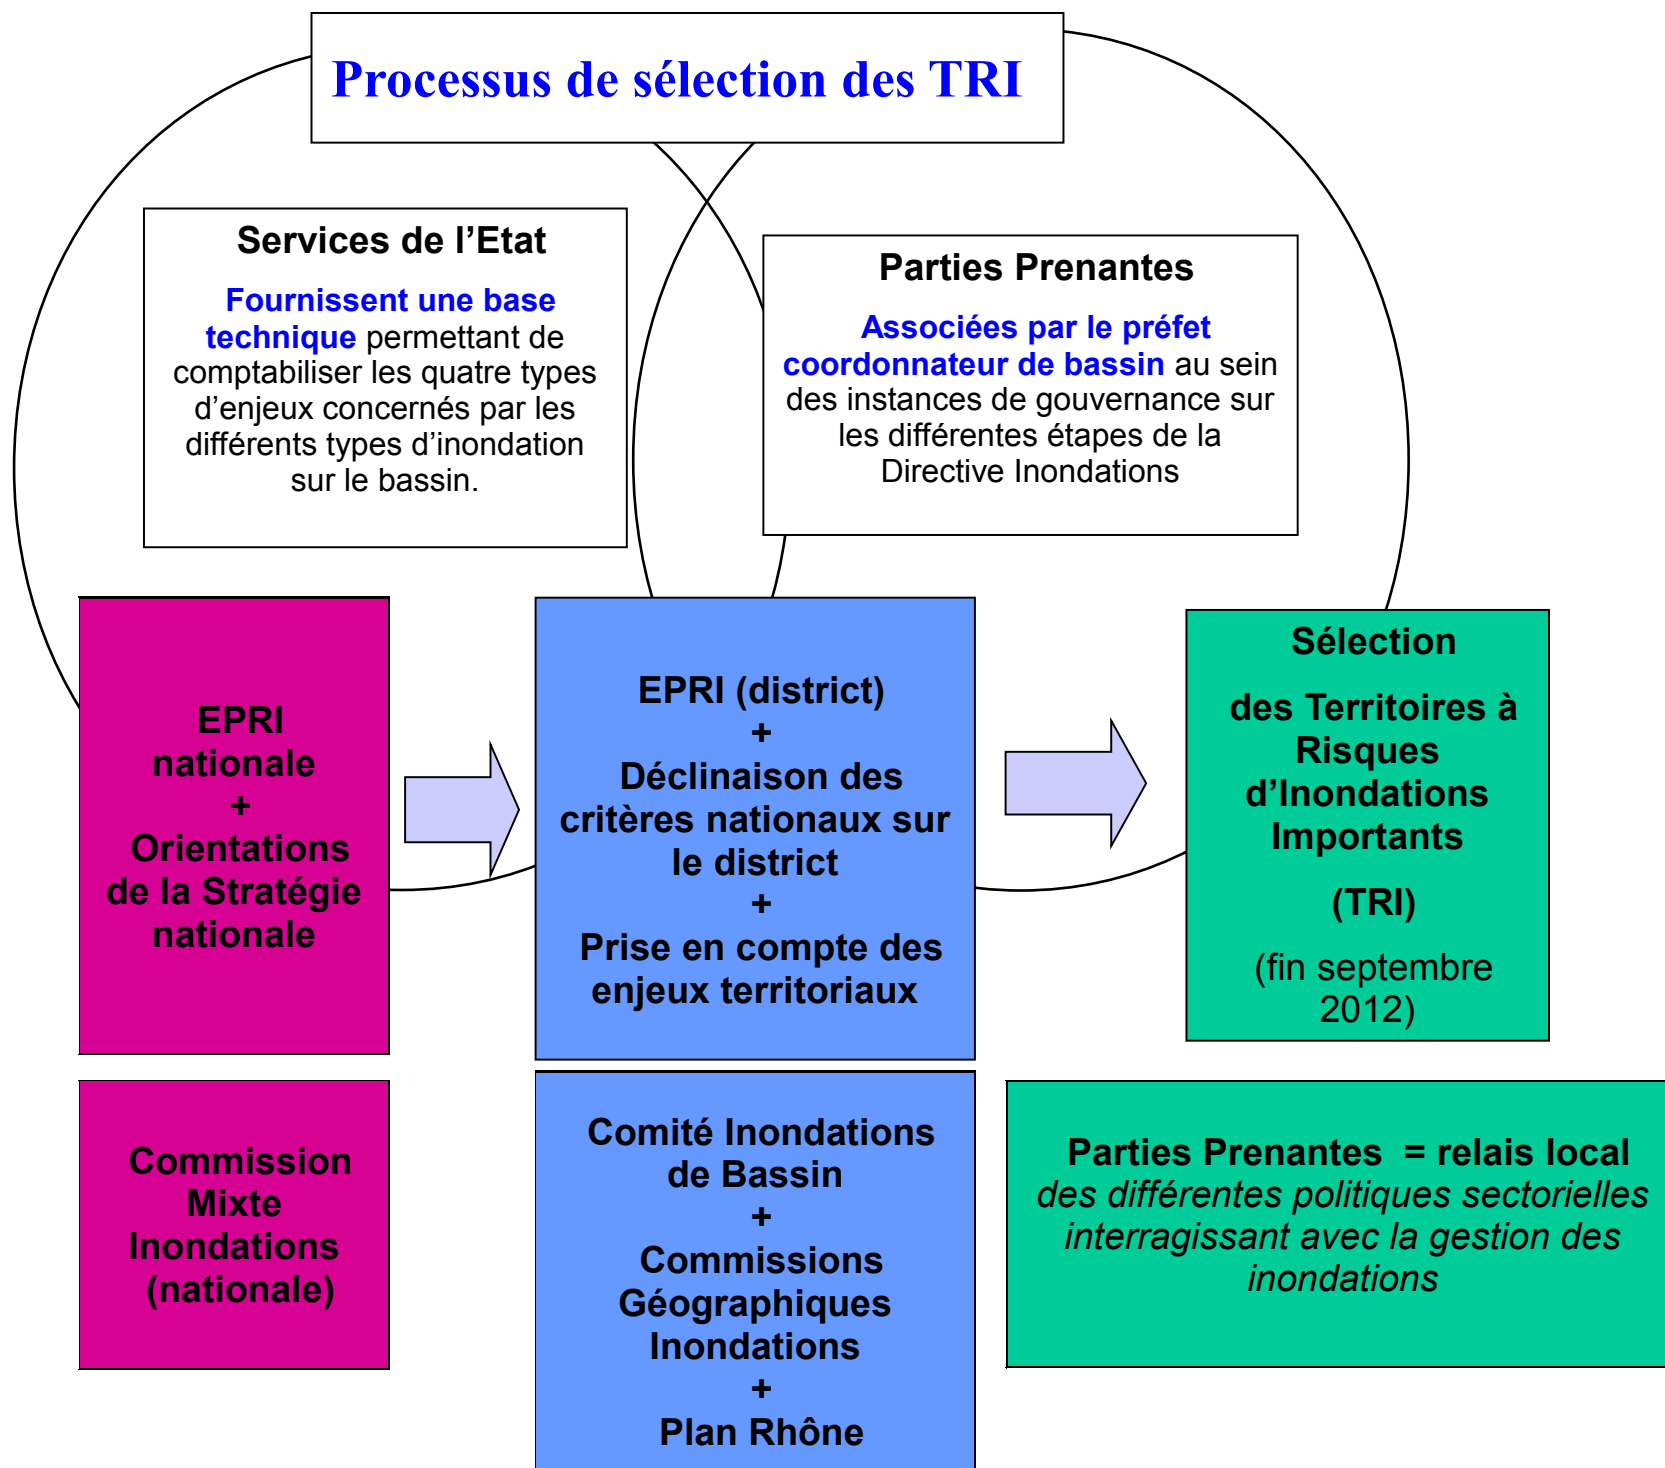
Processus de sélection des TRI

Services de l'Etat

Fournissent une base technique permettant de comptabiliser les quatre types d'enjeux concernés par les différents types d'inondation sur le bassin.

Parties Prenantes

Associées par le préfet coordonnateur de bassin au sein des instances de gouvernance sur les différentes étapes de la Directive Inondations

EPRI nationale + Orientations de la Stratégie nationale

EPRI (district) + Déclinaison des critères nationaux sur le district + Prise en compte des enjeux territoriaux

Sélection

des Territoires à Risques d'Inondations Importants

(TRI)

(fin septembre 2012)

Commission Mixte Inondations (nationale)

Comité Inondations de Bassin + Commissions Géographiques Inondations + Plan Rhône

Parties Prenantes = relais local des différentes politiques sectorielles interragissant avec la gestion des inondations